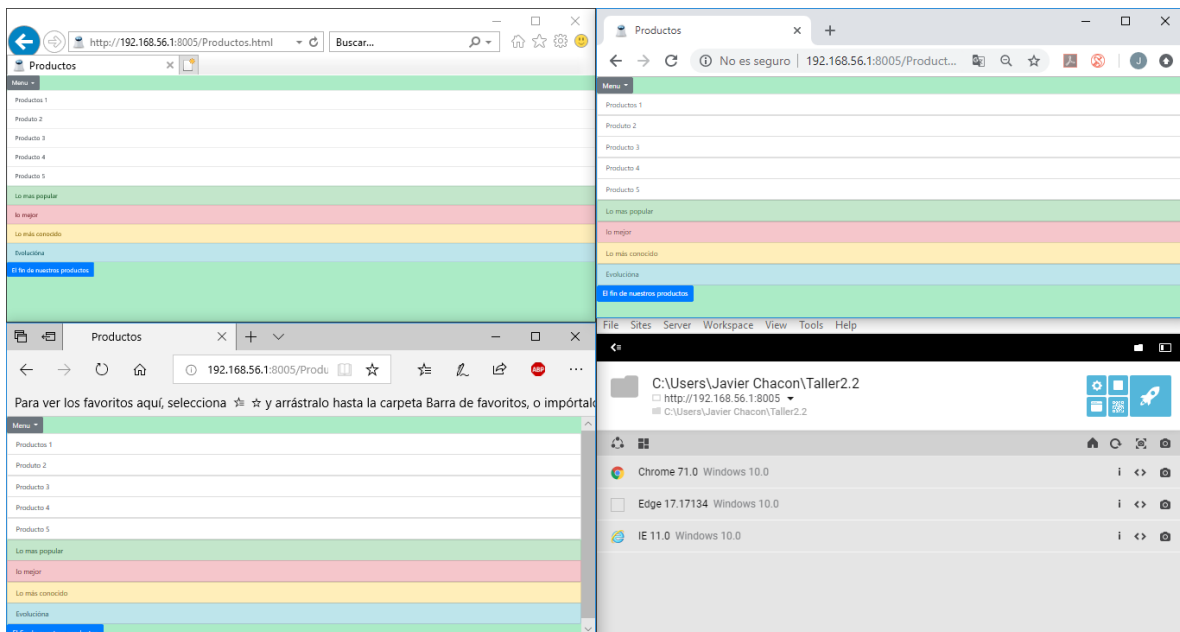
http://192.168.56.1:8005/Productos.html
Buscar...
Productos
Menu
Productos 1
Produto 2
Producto 3
Producto 4
Producto 5
Lo mas popular
lo mejor
Lo más conocido
Evoluciona
El fin de nuestros productos

Productos
No es seguro | 192.168.56.1:8005/Product...
Menu
Productos 1
Produto 2
Producto 3
Producto 4
Producto 5
Lo mas popular
lo mejor
Lo más conocido
Evoluciona
El fin de nuestros productos

Productos
192.168.56.1:8005/Produ
Para ver los favoritos aquí, selecciona ☆ y arrástralo hasta la carpeta Barra de favoritos, o impórtalo
Menu
Productos 1
Produto 2
Producto 3
Producto 4
Producto 5
Lo mas popular
lo mejor
Lo más conocido
Evoluciona
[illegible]

File Sites Server Workspace View Tools Help
C:\Users\Javier Chacon\Taller2.2
http://192.168.56.1:8005
C:\Users\Javier Chacon\Taller2.2
Chrome 71.0 Windows 10.0
Edge 17.17134 Windows 10.0
IE 11.0 Windows 10.0